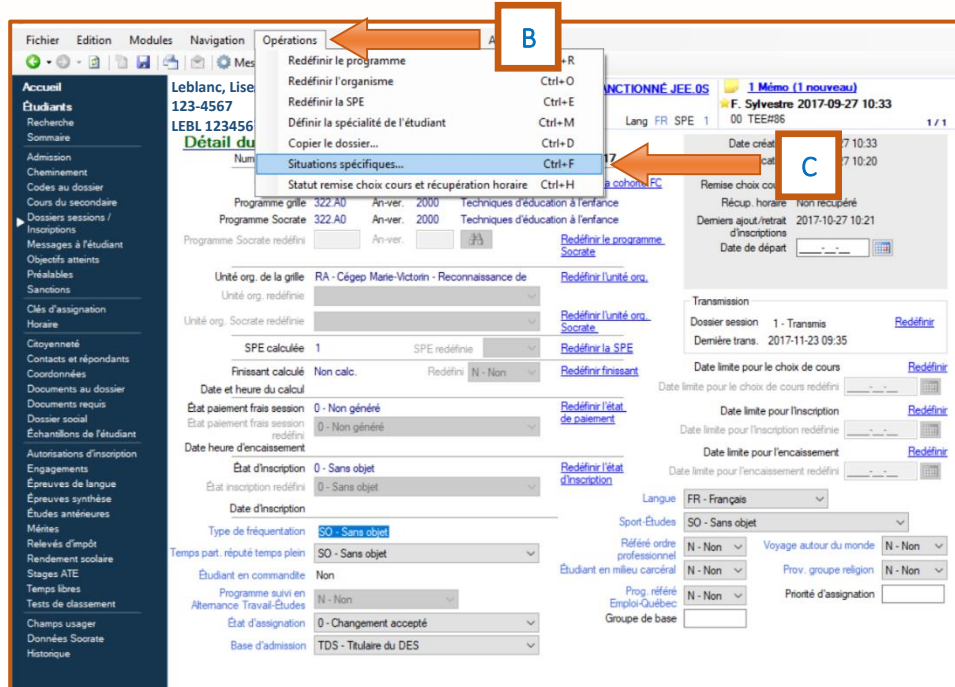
Fichier Edition Modules Navigation Opérations A

B

C

Accueil
Étudiants
Recherche
Sommaire
Admission
Cheminement
Codes au dossier
Cours du secondaire
Dossiers sessions / Inscriptions
Messages à l'étudiant
Objectifs atteints
Préalables
Sanctions
Clés d'assignation
Horaire
Citoyenneté
Contacts et répondants
Coordonnées
Documents au dossier
Documents requis
Dossier social
Échantillons de l'étudiant
Autorisations d'inscription
Engagements
Épreuves de langue
Épreuves synthèse
Études antérieures
Mérites
Relevés d'impôt
Rendement scolaire
Stages ATE
Temps libres
Tests de classement
Champs usager
Données Socrate
Historique

Leblanc, Lise
123-4567
LEBL 123456
Détail du

Redéfinir le programme +R
Redéfinir l'organisme Ctrl+O
Redéfinir la SPE Ctrl+E
Définir la spécialité de l'étudiant Ctrl+M
Copier le dossier... Ctrl+D
Situations spécifiques... Ctrl+F
Statut remise choix cours et récupération horaire Ctrl+H

ANCTIONNÉ JEE.0S
Lang FR SPE 1
1 Mémo (1 nouveau)
F. Sylvestre 2017-09-27 10:33
00 TEE#86
1 / 1

Date créat 7 10:33
cat 7 10:20
Remise choix co
Récup. horaire Non récupéré
Derniers ajout/retrait d'inscriptions 2017-10-27 10:21
Date de départ

la cohorte FC
Programme grille 322.A0 An-ver. 2000 Techniques d'éducation à l'enfance
Programme Socrate 322.A0 An-ver. 2000 Techniques d'éducation à l'enfance
Programme Socrate redéfini An-ver. Redéfinir le programme Socrate
Unité org. de la grille RA - Cégep Marie-Victorin - Reconnaissance de Redéfinir l'unité org.
Unité org. redéfinie
Unité org. Socrate redéfinie Redéfinir l'unité org. Socrate
SPE calculée 1 SPE redéfinie Redéfinir la SPE
Finissant calculé Non calc. Redéfini N - Non Redéfinir finissant
Date et heure du calcul
État paiement frais session 0 - Non généré Redéfinir l'état de paiement
État paiement frais session redéfini 0 - Non généré
Date heure d'encaissement
État d'inscription 0 - Sans objet Redéfinir l'état d'inscription
État inscription redéfini 0 - Sans objet
Date d'inscription
Type de fréquentation SO - Sans objet
Temps part. réputé temps plein SO - Sans objet
Étudiant en commandite Non
Programme suivi en Alternance Travail-Études N - Non
État d'assignation 0 - Changement accepté
Base d'admission TDS - Titulaire du DES

Transmission
Dossier session 1 - Transmis Redéfinir
Dernière trans. 2017-11-23 09:35
Date limite pour le choix de cours Redéfinir
Date limite pour le choix de cours redéfini
Date limite pour l'inscription Redéfinir
Date limite pour l'inscription redéfinie
Date limite pour l'encaissement Redéfinir
Date limite pour l'encaissement redéfini
Langue FR - Français
Sport-Études SO - Sans objet
Référé ordre professionnel N - Non
Voyage autour du monde N - Non
Étudiant en milieu carcéral N - Non
Prov. groupe religion N - Non
Prog. référé Emploi-Québec N - Non
Priorité d'assignation
Groupe de base